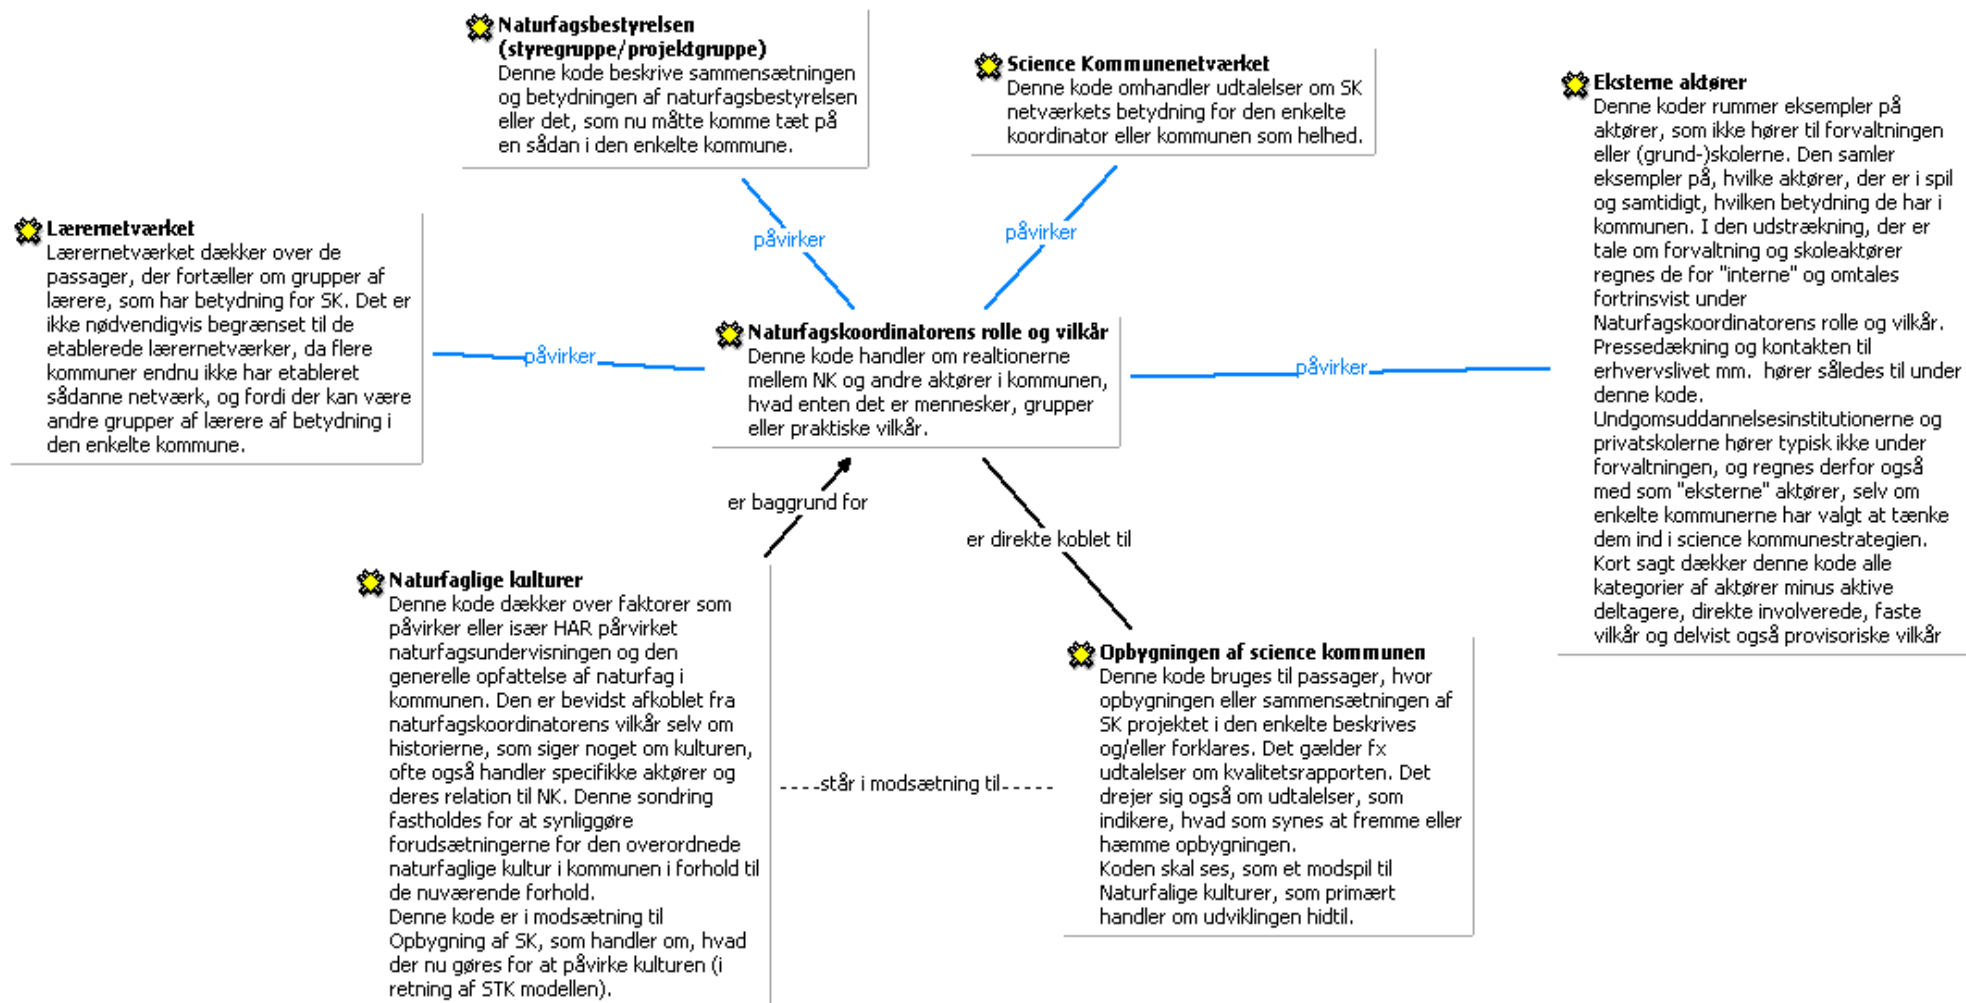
Naturfagsbestyrelsen (styregruppe/projektgruppe)
Denne kode beskrive sammensætningen og betydningen af naturfagsbestyrelsen eller det, som nu måtte komme tæt på en sådan i den enkelte kommune.

Science Kommunenetværket
Denne kode omhandler udtalelser om SK netværkets betydning for den enkelte koordinator eller kommunen som helhed.

Eksterne aktører
Denne koder rummer eksempler på aktører, som ikke hører til forvaltningen eller (grund-)skolerne. Den samler eksempler på, hvilke aktører, der er i spil og samtidigt, hvilken betydning de har i kommunen. I den udstrækning, der er tale om forvaltning og skoleaktører regnes de for "interne" og omtales fortrinsvist under Naturfagskoordinatorens rolle og vilkår. Pressedækning og kontakten til erhvervslivet mm. hører således til under denne kode. Undgomsuddannelsesinstitutionerne og privatskolerne hører typisk ikke under forvaltningen, og regnes derfor også med som "eksterne" aktører, selv om enkelte kommunerne har valgt at tænke dem ind i science kommunestrategien. Kort sagt dækker denne kode alle kategorier af aktører minus aktive deltagere, direkte involverede, faste vilkår og delvist også provisoriske vilkår

Lærernetværket
Lærernetværket dækker over de passager, der fortæller om grupper af lærere, som har betydning for SK. Det er ikke nødvendigvis begrænset til de etablerede lærernetværker, da flere kommuner endnu ikke har etableret sådanne netværk, og fordi der kan være andre grupper af lærere af betydning i den enkelte kommune.

påvirker

påvirker

påvirker

påvirker

Naturfagskoordinatorens rolle og vilkår
Denne kode handler om realtionerne mellem NK og andre aktører i kommunen, hvad enten det er mennesker, grupper eller praktiske vilkår.

er baggrund for

er direkte koblet til

Naturfaglige kulturer
Denne kode dækker over faktorer som påvirker eller især HAR pårvirket naturfagsundervisningen og den generelle opfattelse af naturfag i kommunen. Den er bevidst afkoblet fra naturfagskoordinatorens vilkår selv om historierne, som siger noget om kulturen, ofte også handler specifikke aktører og deres relation til NK. Denne sondring fastholdes for at synliggøre forudsætningerne for den overordnede naturfaglige kultur i kommunen i forhold til de nuværende forhold.
Denne kode er i modsætning til Opbygning af SK, som handler om, hvad der nu gøres for at påvirke kulturen (i retning af STK modellen).

----står i modsætning til-----

Opbygningen af science kommunen
Denne kode bruges til passager, hvor opbygningen eller sammensætningen af SK projektet i den enkelte beskrives og/eller forklares. Det gælder fx udtalelser om kvalitetsrapporten. Det drejer sig også om udtalelser, som indikere, hvad som synes at fremme eller hæmme opbygningen.
Koden skal ses, som et modspil til Naturfalige kulturer, som primært handler om udviklingen hidtil.